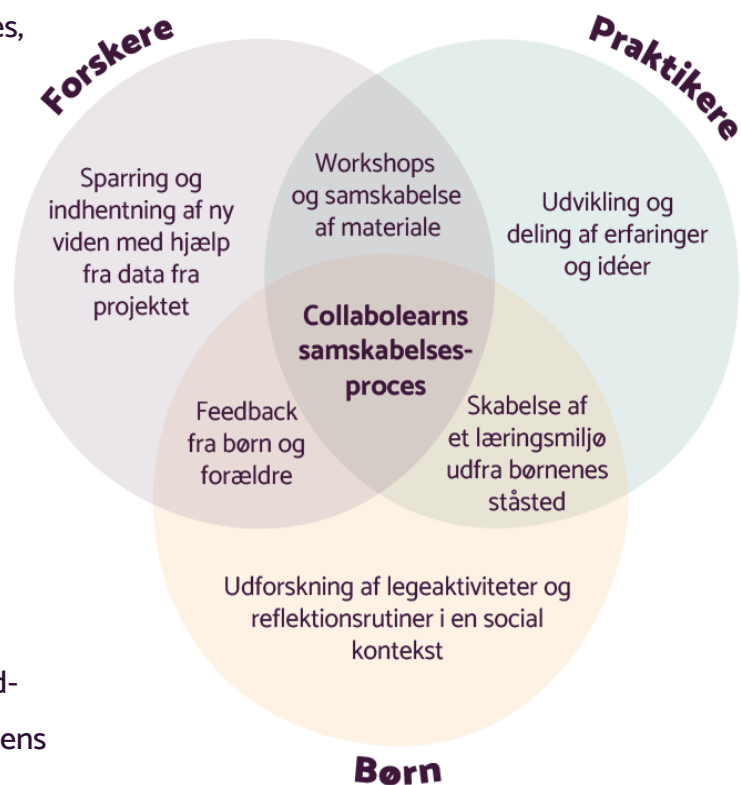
es,

Forskere

Praktikere

Sparring og indhentning af ny viden med hjælp fra data fra projektet

Workshops og samskabelse af materiale

Udvikling og deling af erfaringer og idéer

Collabolearns samskabelsesproces

Feedback fra børn og forældre

Skabelse af et læringsmiljø udfra børnenes ståsted

Udforskning af legeaktiviteter og reflektionsrutiner i en social kontekst

d-

ens

Børn